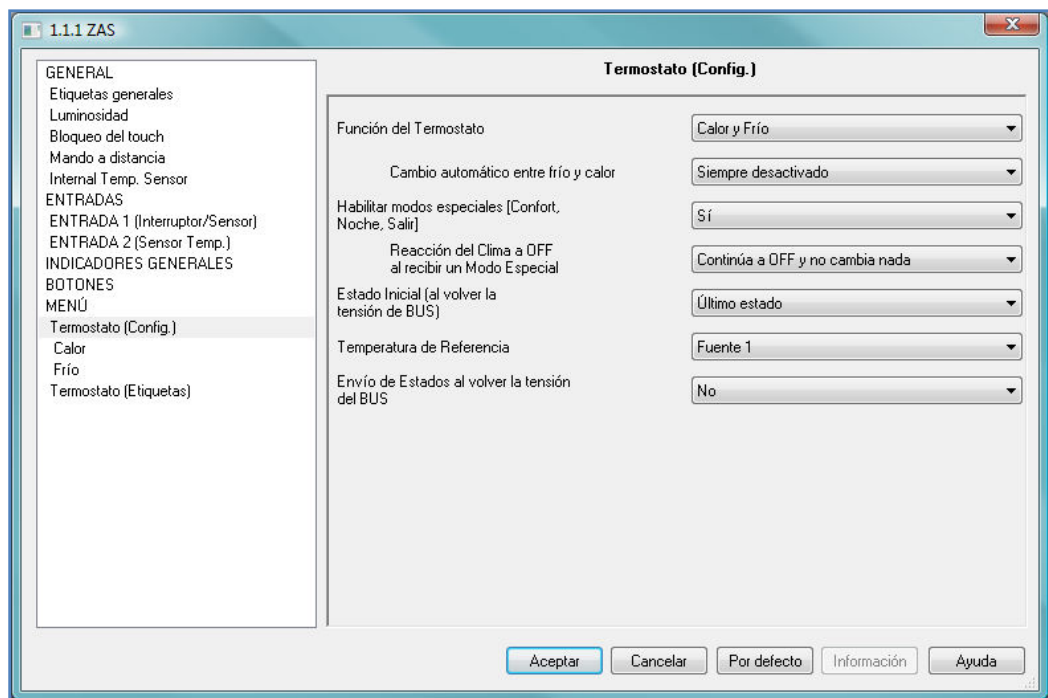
1.1.1 ZAS

GENERAL
Etiquetas generales
Luminosidad
Bloqueo del touch
Mando a distancia
Internal Temp. Sensor
ENTRADAS
ENTRADA 1 (Interruptor/Sensor)
ENTRADA 2 (Sensor Temp.)
INDICADORES GENERALES
BOTONES
MENÚ
Termostato (Config.)
Calor
Frío
Termostato (Etiquetas)

Termostato (Config.)

Función del Termostato | Calor y Frío
Cambio automático entre frío y calor | Siempre desactivado
Habilitar modos especiales [Confort, Noche, Salir] | Sí
Reacción del Clima a OFF al recibir un Modo Especial | Continúa a OFF y no cambia nada
Estado Inicial (al volver la tensión de BUS) | Último estado
Temperatura de Referencia | Fuente 1
Envío de Estados al volver la tensión del BUS | No

Aceptar
Cancelar
Por defecto
Información
Ayuda